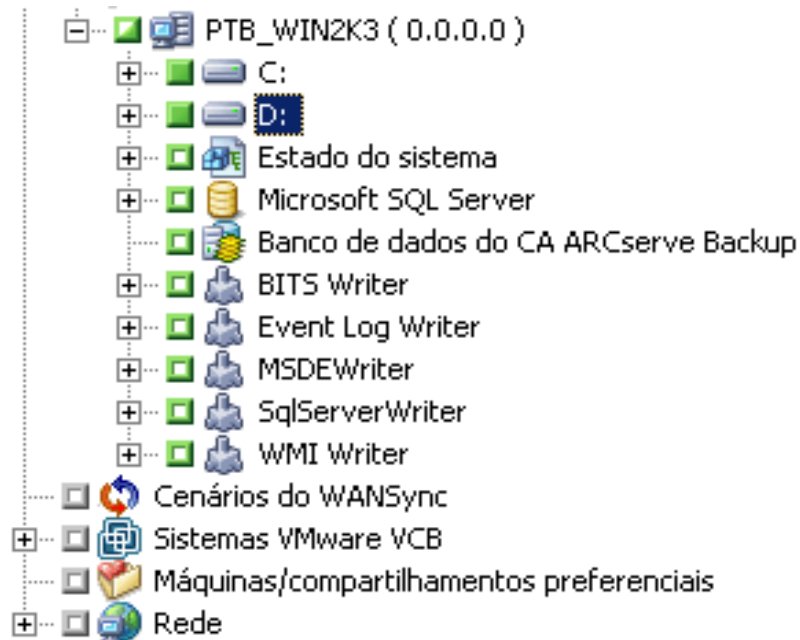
PTB_WIN2K3 ( 0.0.0.0 )
C:
D:
Estado do sistema
Microsoft SQL Server
Banco de dados do CA ARCserve Backup
BITS Writer
Event Log Writer
MSDEWriter
SqlServerWriter
WMI Writer
Cenários do WANSync
Sistemas VMware VCB
Máquinas/compartilhamentos preferenciais
Rede